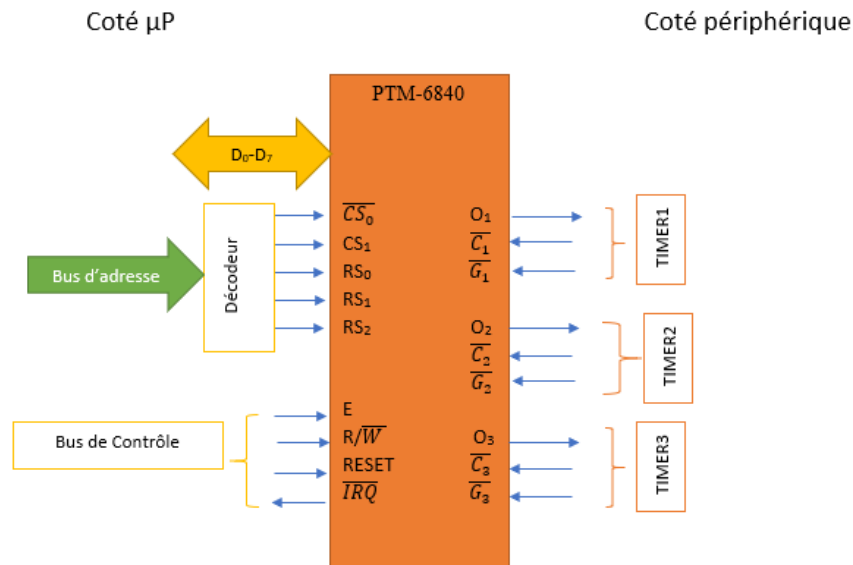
Coté µP

Coté périphérique

PTM-6840

$D_0$-$D_7$

Bus d'adresse

Décodeur

$\overline{CS_0}$
$CS_1$
$RS_0$
$RS_1$
$RS_2$

$O_1$
$\overline{C_1}$
$\overline{G_1}$

TIMER1

$O_2$
$\overline{C_2}$
$\overline{G_2}$

TIMER2

Bus de Contrôle

E
$R/\overline{W}$
RESET
$\overline{IRQ}$

$O_3$
$\overline{C_3}$
$\overline{G_3}$

TIMER3